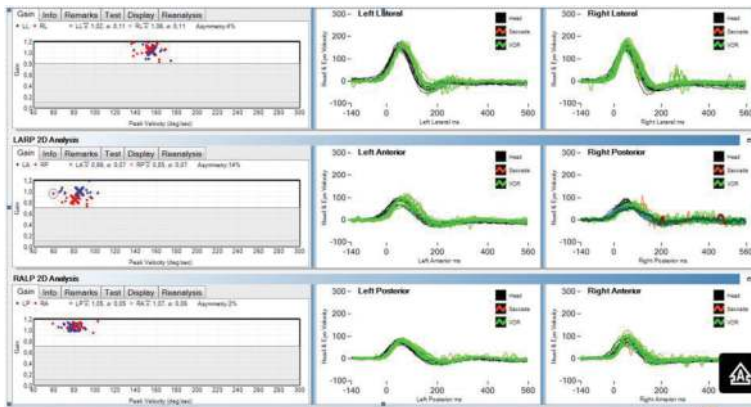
Gain | Info | Remarks | Test | Display | Reanalysis

• LL • RL • LL $\bar{x}$ 1.02, σ 0.11 • RL $\bar{x}$ 1.02, σ 0.11 Asymmetry:4%

1.2
1.0
0.8
0.6
0.4
0.2
0.0

Gain

40 60 80 100 120 140 160 180 200 220 240 260 280 300

Peak Velocity (deg/sec)

300 Left Lateral

Head
Saccade
VOR

200
100
0
-100

Head & Eye Velocity

-140 0 200 400 560

Left Lateral ms

300 Right Lateral

Head
Saccade
VOR

200
100
0
-100

Head & Eye Velocity

-140 0 200 400 560

Right Lateral ms

LARP 2D Analysis

Gain | Info | Remarks | Test | Display | Reanalysis

• LA • RP • LA $\bar{x}$ 0.89, σ 0.07 • RP $\bar{x}$ 0.89, σ 0.07 Asymmetry:14%

1.2
1.0
0.8
0.6
0.4
0.2
0.0

Gain

40 60 80 100 120 140 160 180 200 220 240 260 280 300

Peak Velocity (deg/sec)

300 Left Anterior

Head
Saccade
VOR

200
100
0
-100

Head & Eye Velocity

-140 0 200 400 560

Left Anterior ms

300 Right Posterior

Head
Saccade
VOR

200
100
0
-100

Head & Eye Velocity

-140 0 200 400 560

Right Posterior ms

RALP 2D Analysis

Gain | Info | Remarks | Test | Display | Reanalysis

• LP • RA • LP $\bar{x}$ 1.05, σ 0.05 • RA $\bar{x}$ 1.07, σ 0.05 Asymmetry:2%

1.2
1.0
0.8
0.6
0.4
0.2
0.0

Gain

40 60 80 100 120 140 160 180 200 220 240 260 280 300

Peak Velocity (deg/sec)

300 Left Posterior

Head
Saccade
VOR

200
100
0
-100

Head & Eye Velocity

-140 0 200 400 560

Left Posterior ms

300 Right Anterior

Head
Saccade
VOR

200
100
0
-100

Head & Eye Velocity

-140 0 200 400 560

Right Anterior ms